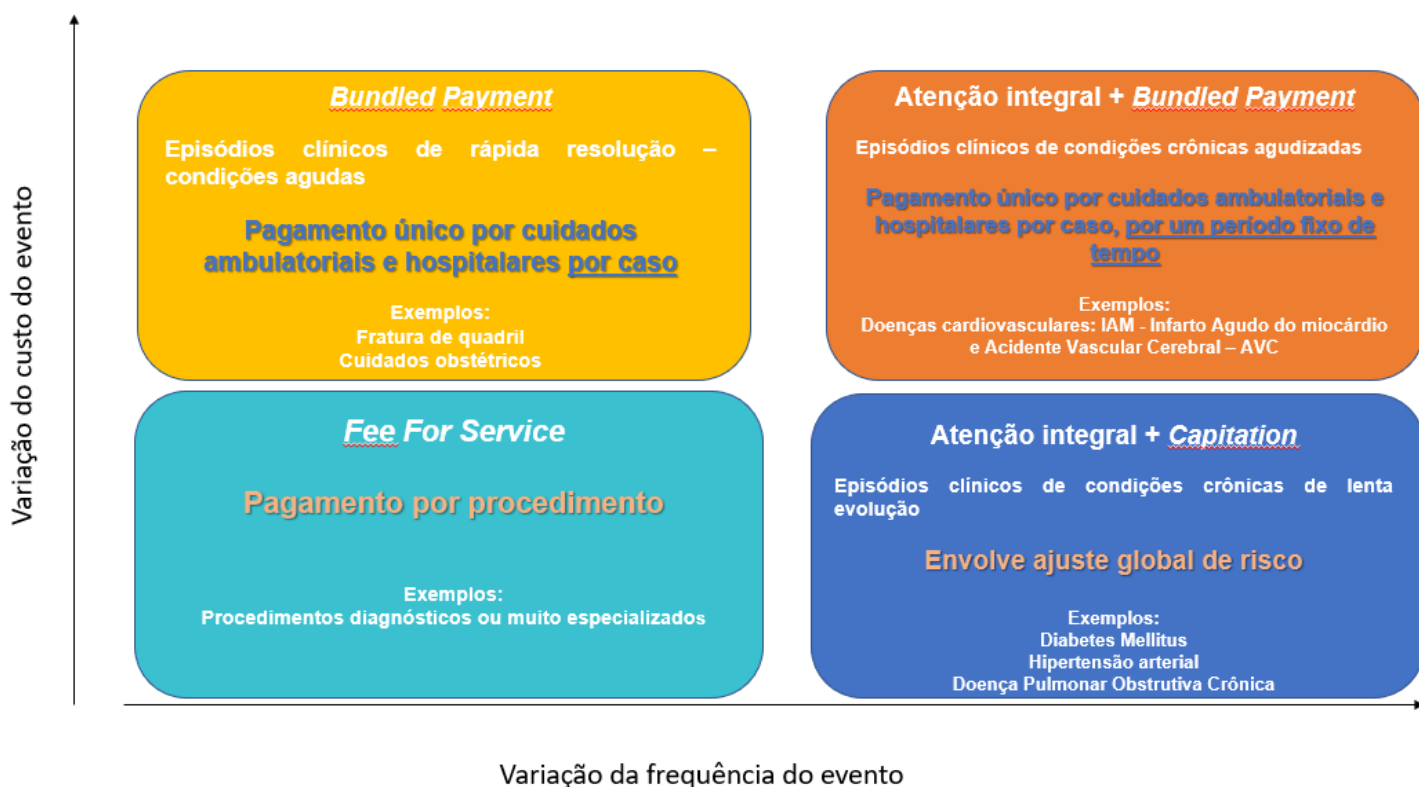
Variação do custo do evento

Bundled Payment

Episódios clínicos de rápida resolução – condições agudas

Pagamento único por cuidados ambulatoriais e hospitalares por caso

Exemplos:
Fratura de quadril
Cuidados obstétricos

Atenção integral + Bundled Payment

Episódios clínicos de condições crônicas agudizadas

Pagamento único por cuidados ambulatoriais e hospitalares por caso, por um período fixo de tempo

Exemplos:
Doenças cardiovasculares: IAM - Infarto Agudo do miocárdio e Acidente Vascular Cerebral – AVC

Fee For Service

Pagamento por procedimento

Exemplos:
Procedimentos diagnósticos ou muito especializados

Atenção integral + Capitation

Episódios clínicos de condições crônicas de lenta evolução

Envolve ajuste global de risco

Exemplos:
Diabetes Mellitus
Hipertensão arterial
Doença Pulmonar Obstrutiva Crônica

Variação da frequência do evento